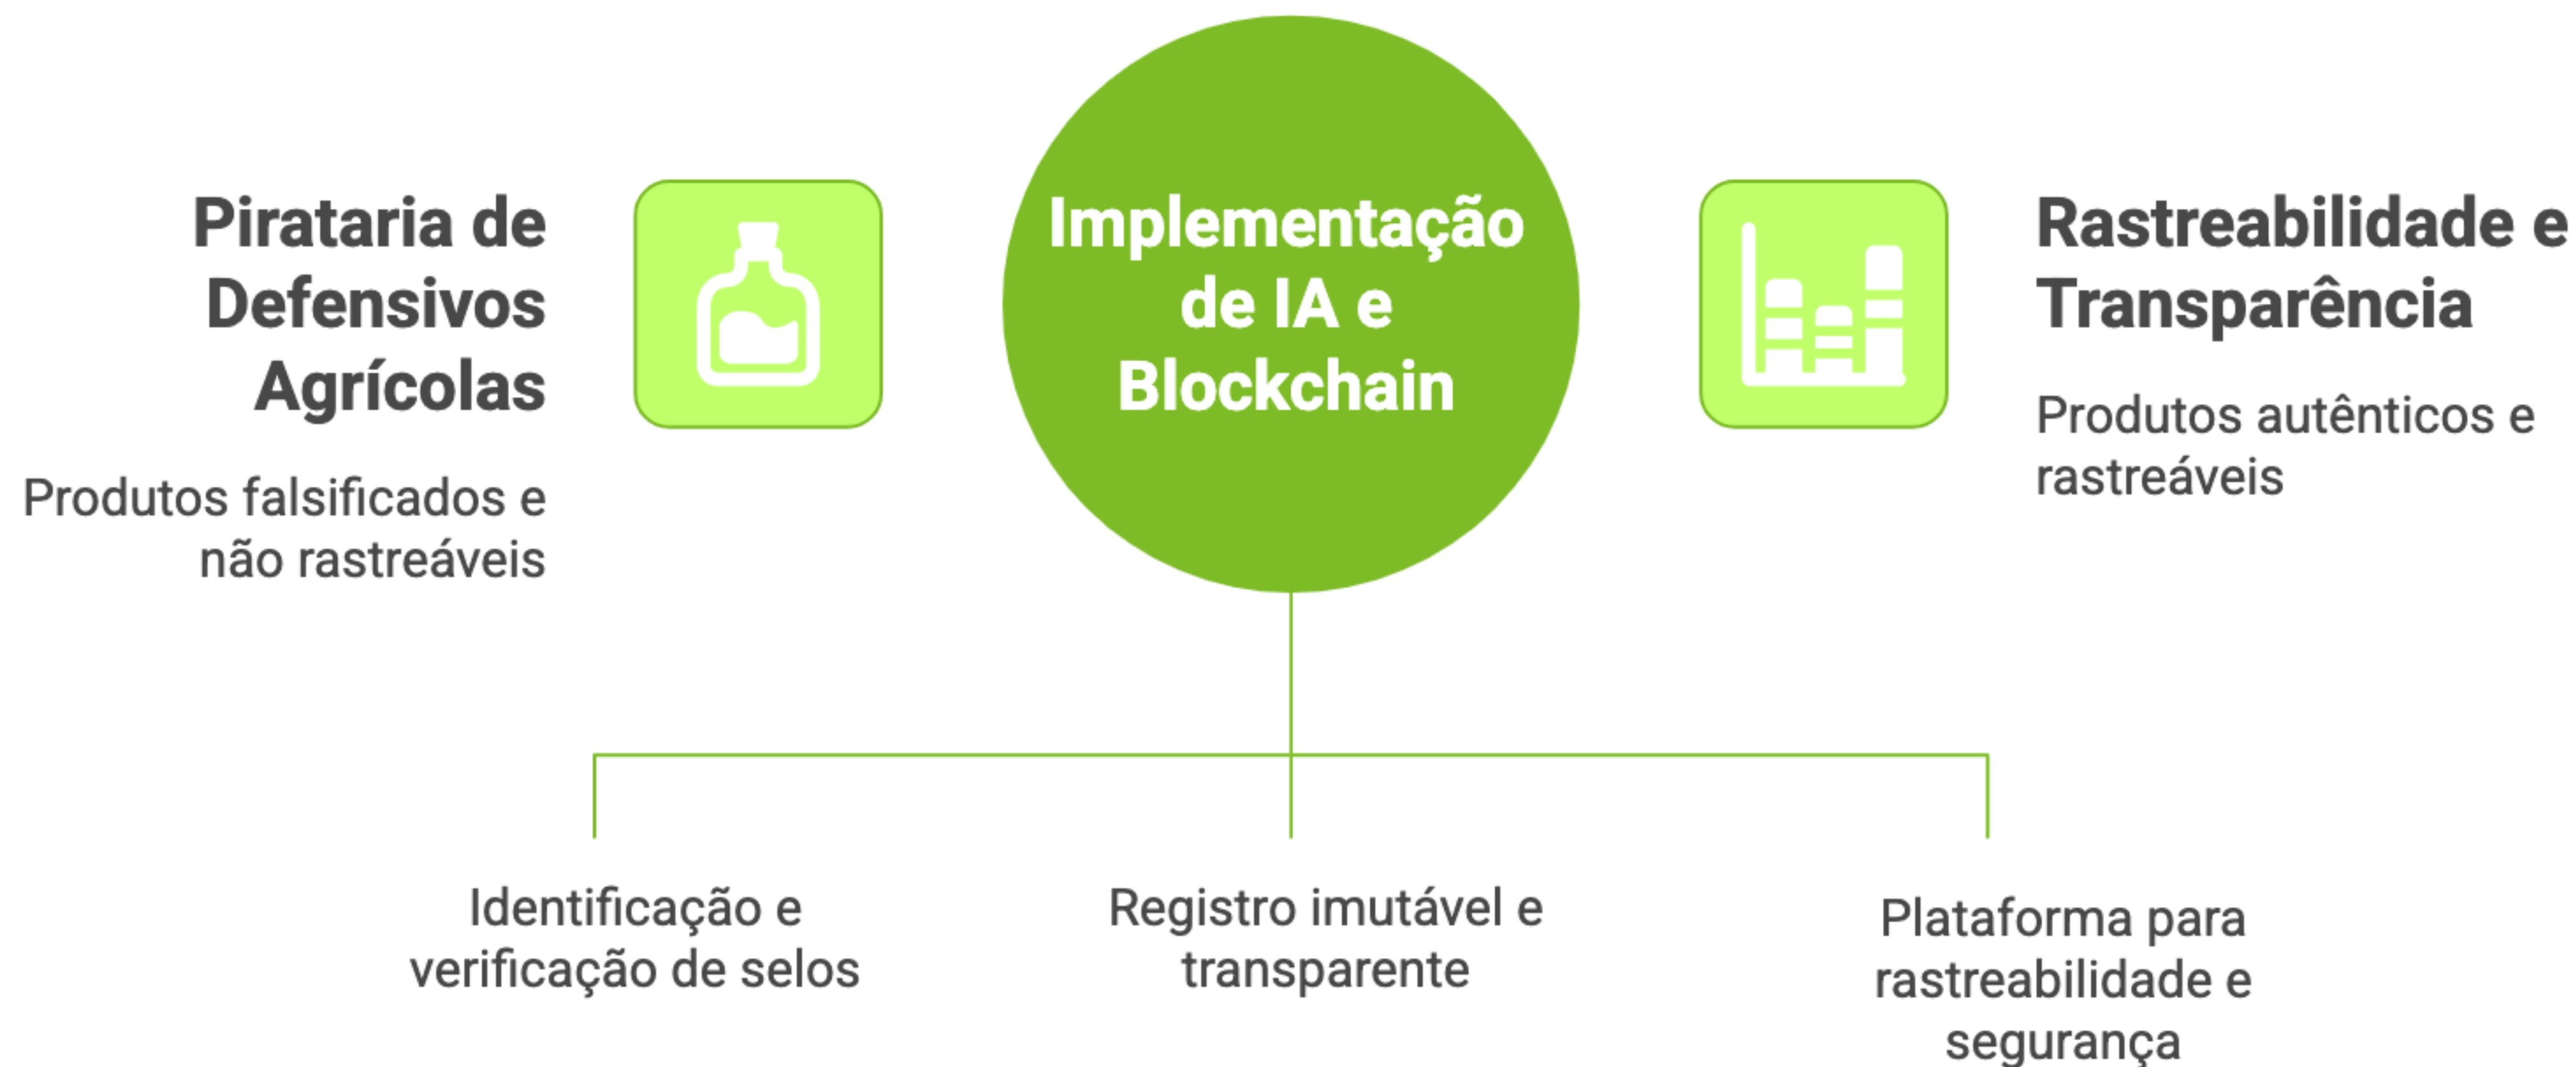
Pirataria de Defensivos Agrícolas

Produtos falsificados e não rastreáveis

Implementação de IA e Blockchain

Rastreabilidade e Transparência

Produtos autênticos e rastreáveis

Identificação e verificação de selos

Registro imutável e transparente

Plataforma para rastreabilidade e segurança